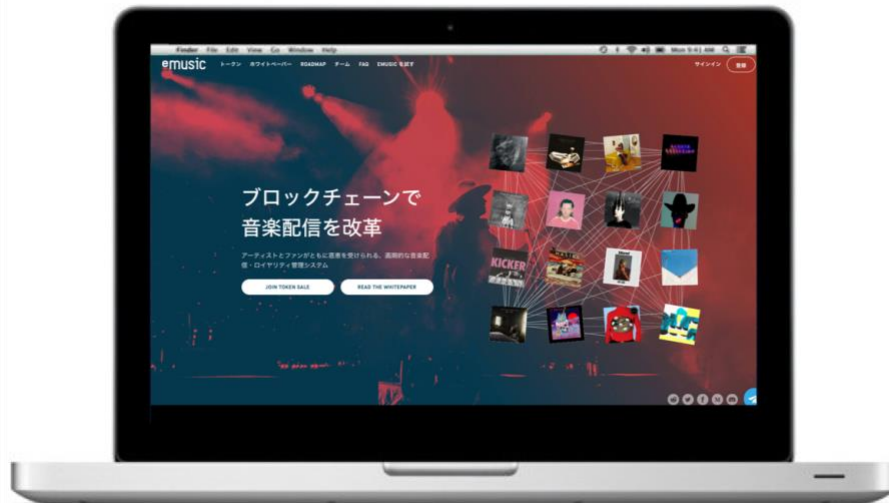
Finder File Edit View Go Window Help

Mon 9:41 AM

emusic トークン ホワイトペーパー ROADMAP チーム FAQ EMUSIC をまず

サインイン 登録

ブロックチェーンで
音楽配信を改革

アーティストとファンがともに恩恵を受けられる、画期的な音楽配信・ロイヤリティ管理システム

JOIN TOKEN SALE

READ THE WHITEPAPER

KICKER